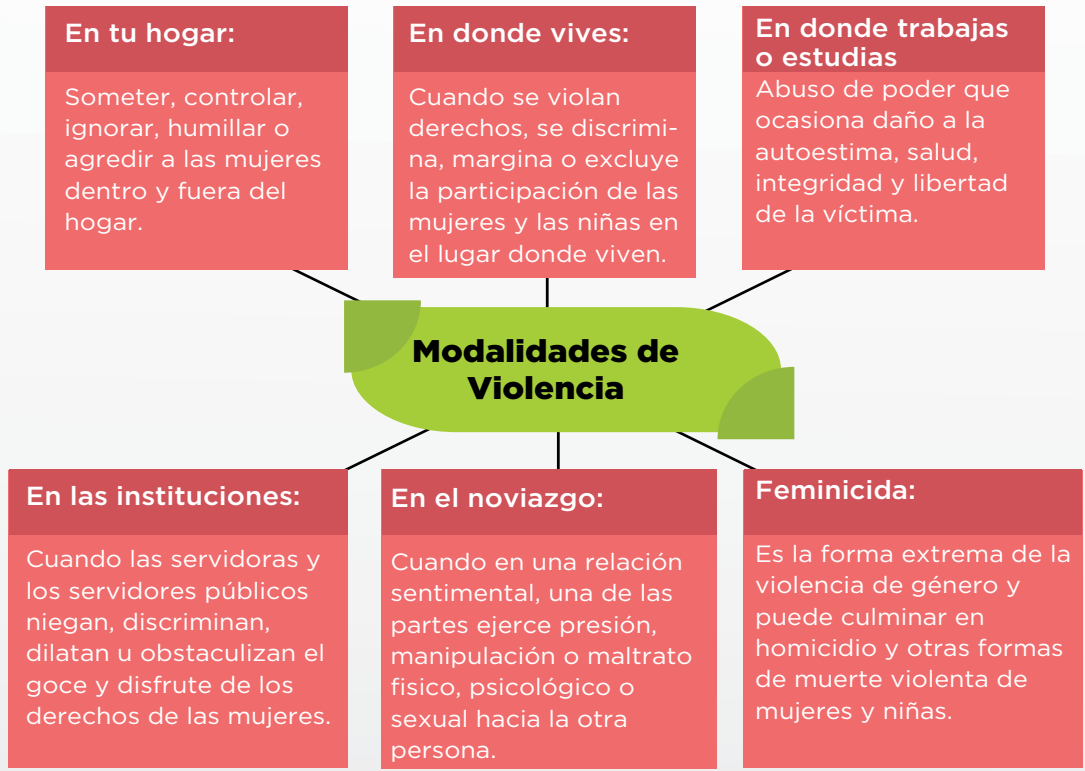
En tu hogar:

Someter, controlar, ignorar, humillar o agredir a las mujeres dentro y fuera del hogar.

En donde vives:

Cuando se violan derechos, se discrimina, margina o excluye la participación de las mujeres y las niñas en el lugar donde viven.

En donde trabajas o estudias

Abuso de poder que ocasiona daño a la autoestima, salud, integridad y libertad de la víctima.

Modalidades de Violencia

En las instituciones:

Cuando las servidoras y los servidores públicos niegan, discriminan, dilatan u obstaculizan el goce y disfrute de los derechos de las mujeres.

En el noviazgo:

Cuando en una relación sentimental, una de las partes ejerce presión, manipulación o maltrato fisico, psicológico o sexual hacia la otra persona.

Feminicida:

Es la forma extrema de la violencia de género y puede culminar en homicidio y otras formas de muerte violenta de mujeres y niñas.